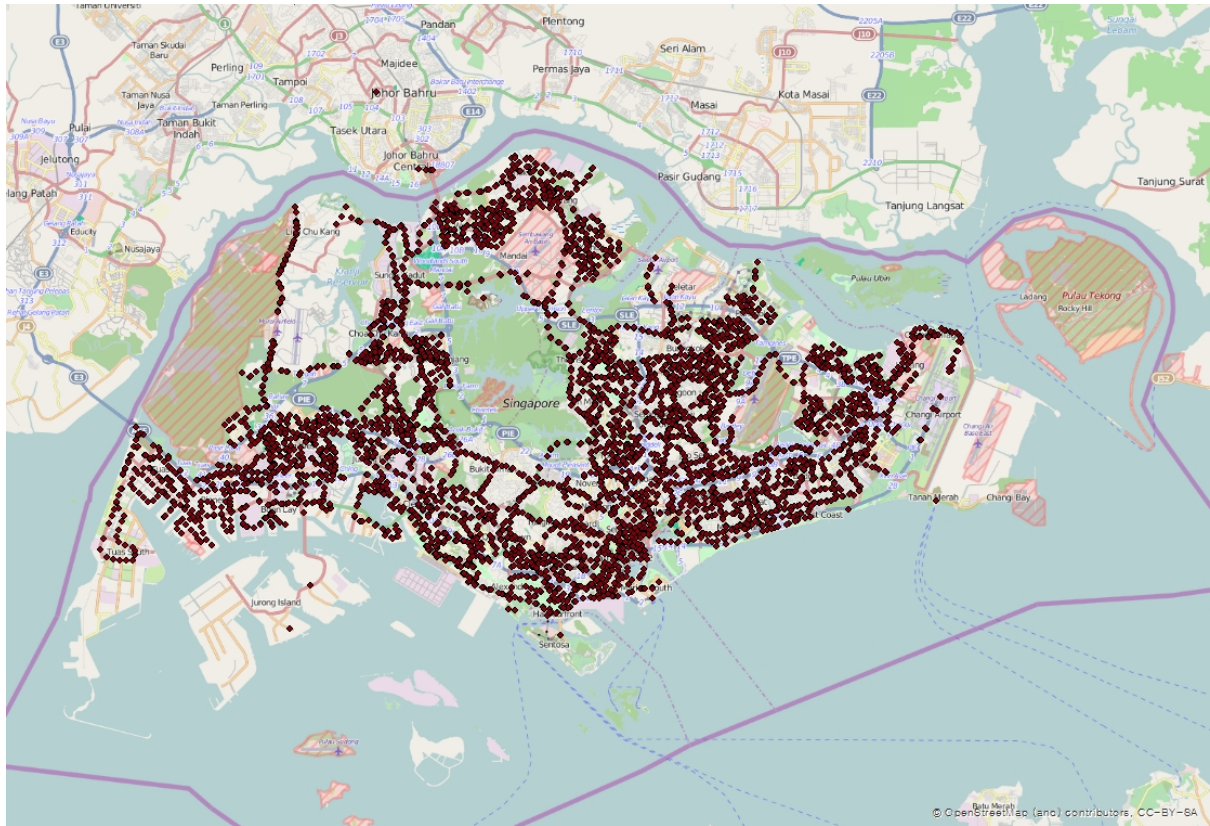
Taman Universiti
Pandan
Plentong
Taman Skudai Baru
Perling
Tampoi
Majidee
Seri Alam
Permas Jaya
Masai
Kota Masai
Taman Nusa Jaya
Taman Perling
Johor Bahru
Pulai
Taman Bukit Indah
Tasek Utara
Jelutong
Johor Bahru Centre
Pasir Gudang
Tanjung Surat
Gelang Patah
Educity
Nusajaya
Tanjung Langsat
Lim Chu Kang
Mandai
Seletar
Pulau Ubin
Ladang
Pulau Tekong
Rocky Hill
Singapore
Changi Airport
Tanah Merah
Changi Bay
Boon Lay
Tuas South
Jurong Island
Bukit
East Coast
Sentosa
E3
E22
SLE
PIE
TPE
J52
© OpenStreetMap (and) contributors, CC-BY-SA